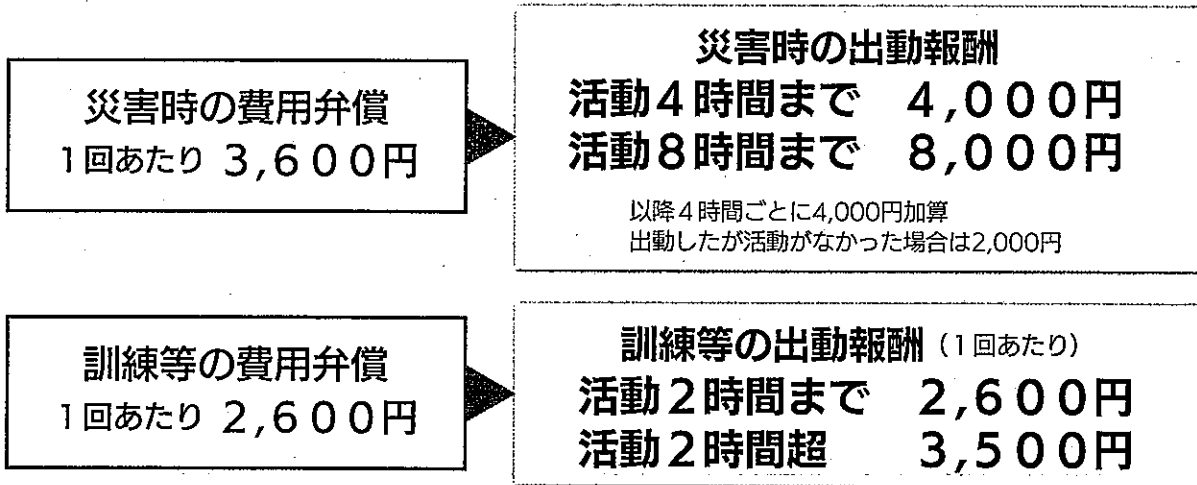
災害時の費用弁償
1回あたり 3,600円

災害時の出動報酬
活動4時間まで　4,000円
活動8時間まで　8,000円
以降4時間ごとに4,000円加算
出動したが活動がなかった場合は2,000円

訓練等の費用弁償
1回あたり 2,600円

訓練等の出動報酬（1回あたり）
活動2時間まで　2,600円
活動2時間超　3,500円